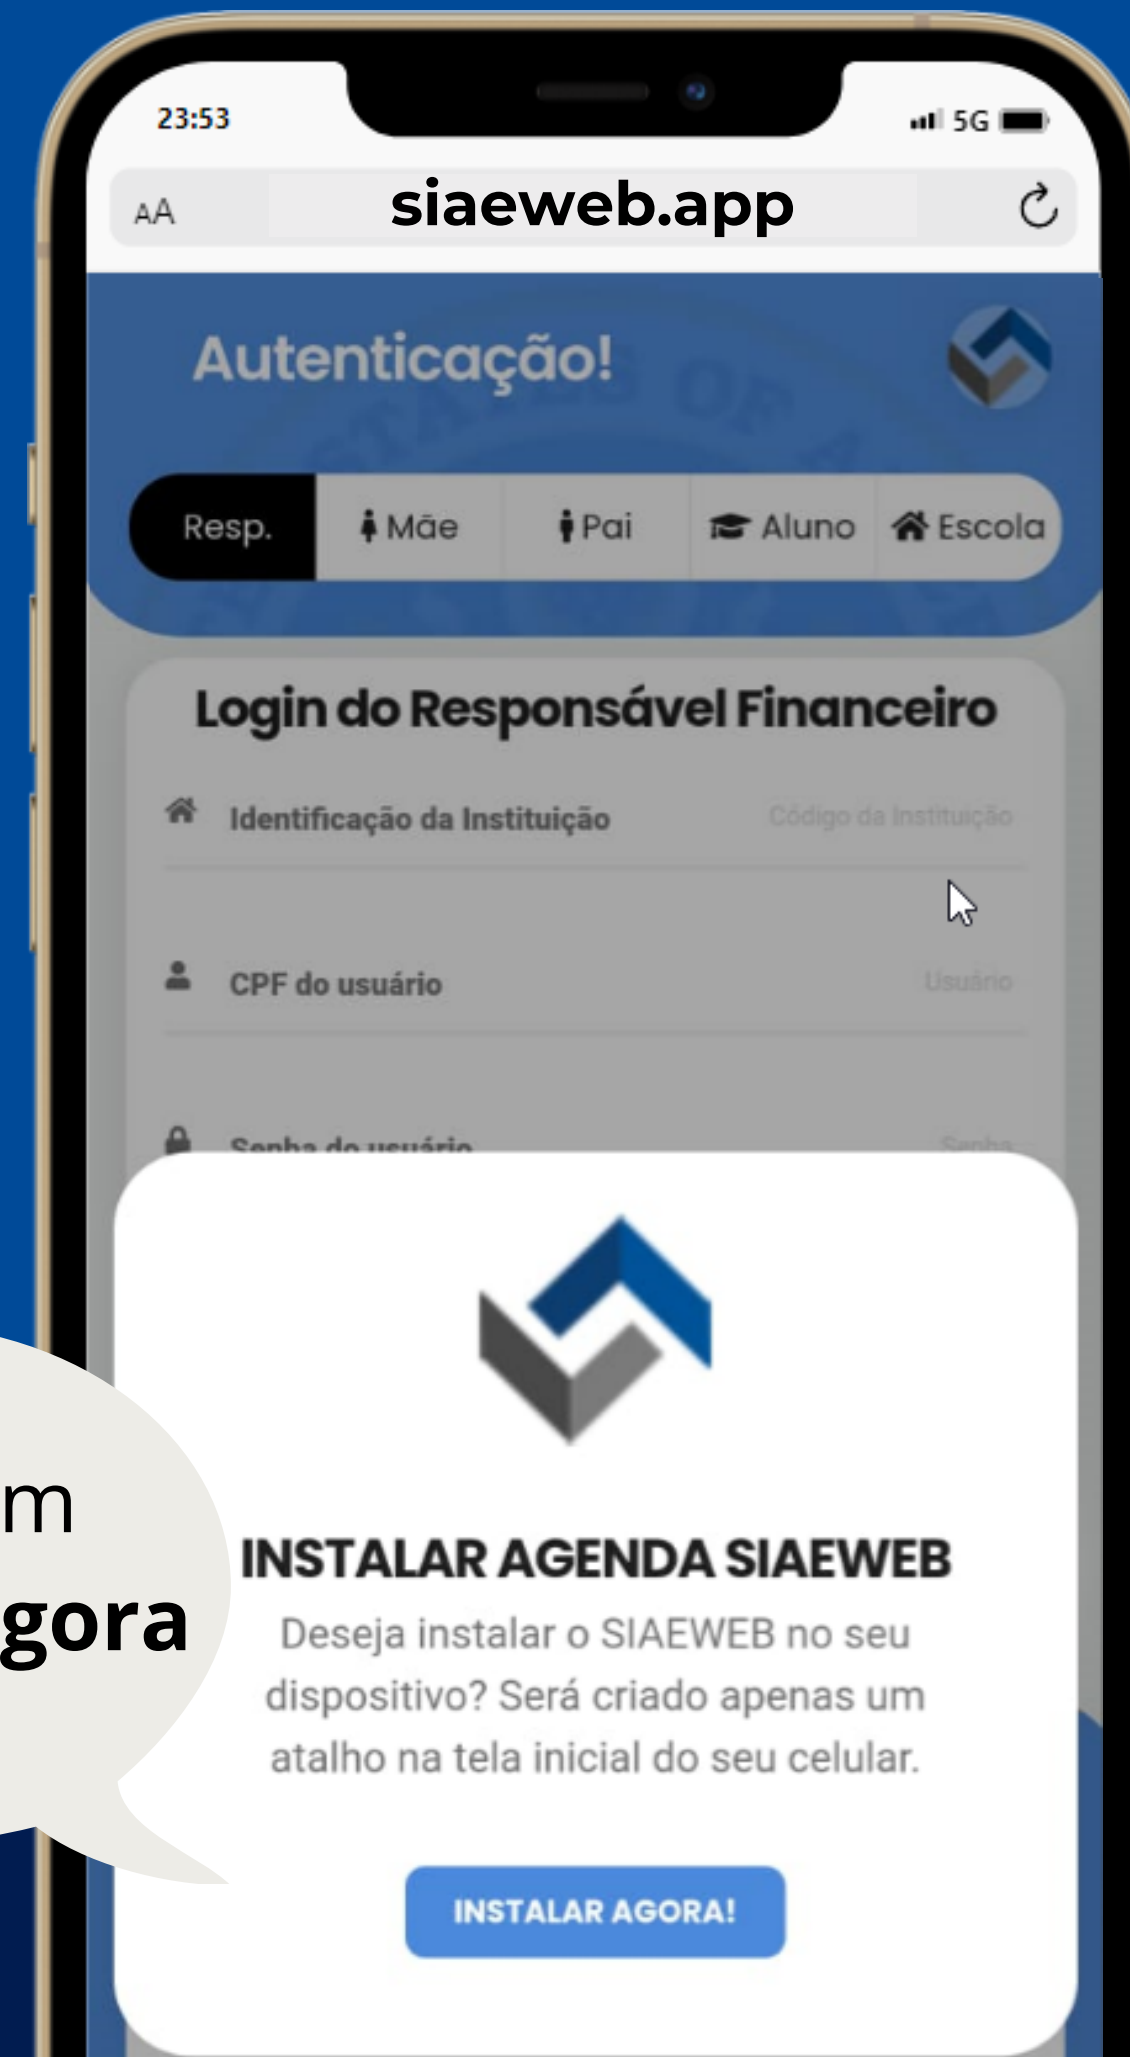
23:53

5G

AA siaeweb.app

Autenticação!

Resp. Mãe Pai Aluno Escola

Login do Responsável Financeiro

Identificação da Instituição Código da Instituição

CPF do usuário Usuário

Senha do usuário Senha

m
gora

INSTALAR AGENDA SIAEWEB

Deseja instalar o SIAEWEB no seu dispositivo? Será criado apenas um atalho na tela inicial do seu celular.

INSTALAR AGORA!